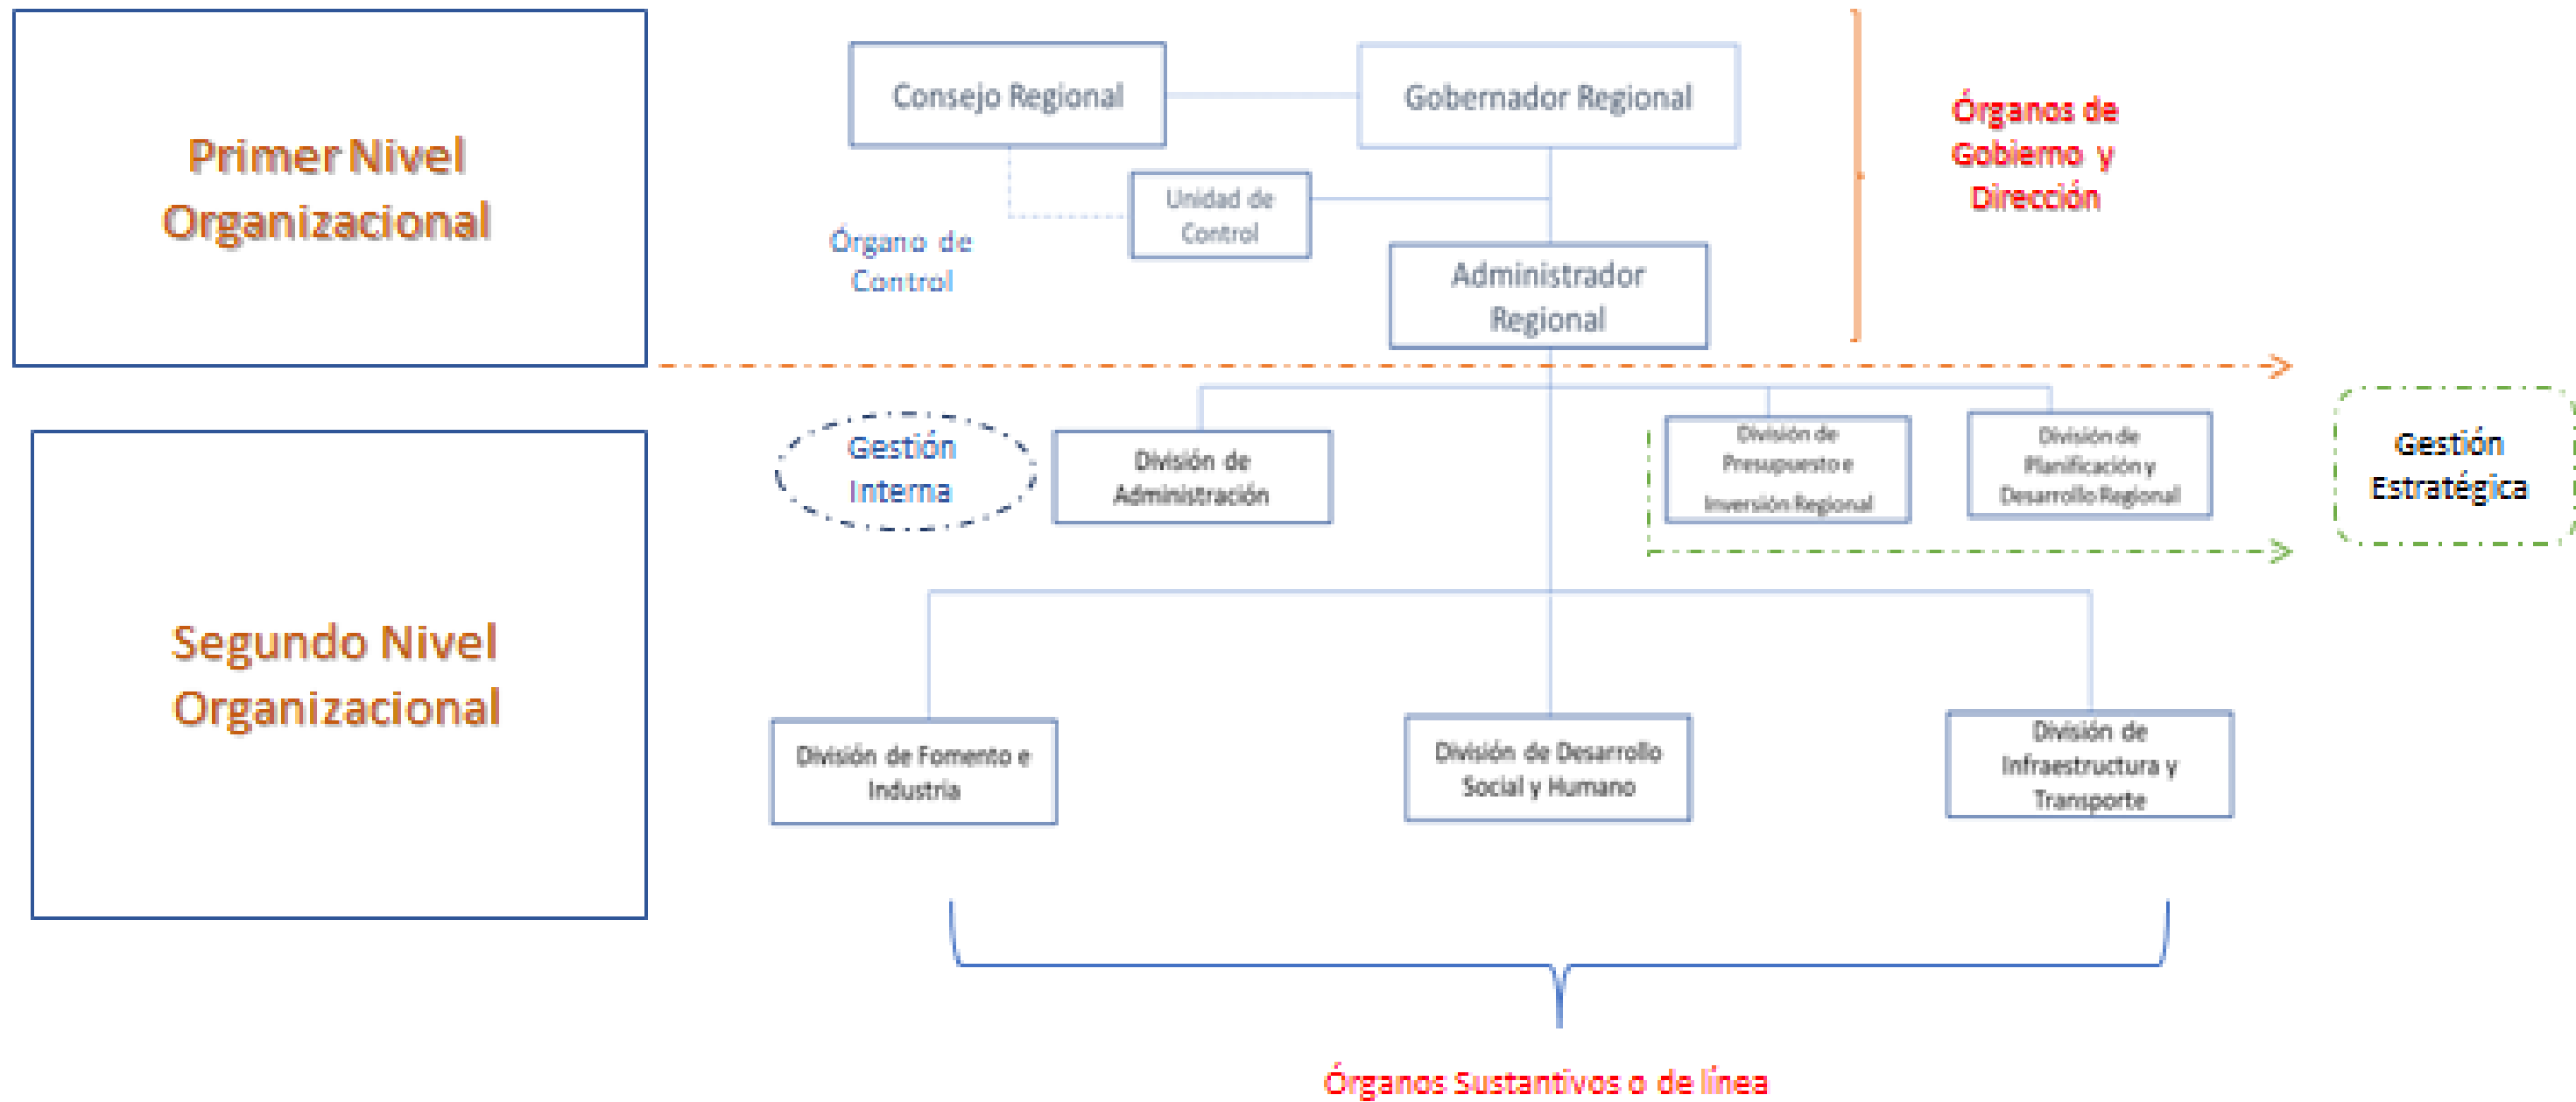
Primer Nivel Organizacional

Consejo Regional

Gobernador Regional

Órganos de Gobierno y Dirección

Unidad de Control

Órgano de Control

Administrador Regional

Segundo Nivel Organizacional

Gestión Interna

División de Administración

División de Presupuesto e Inversión Regional

División de Planificación y Desarrollo Regional

Gestión Estratégica

División de Fomento e Industria

División de Desarrollo Social y Humano

División de Infraestructura y Transporte

Órganos Sustantivos o de línea